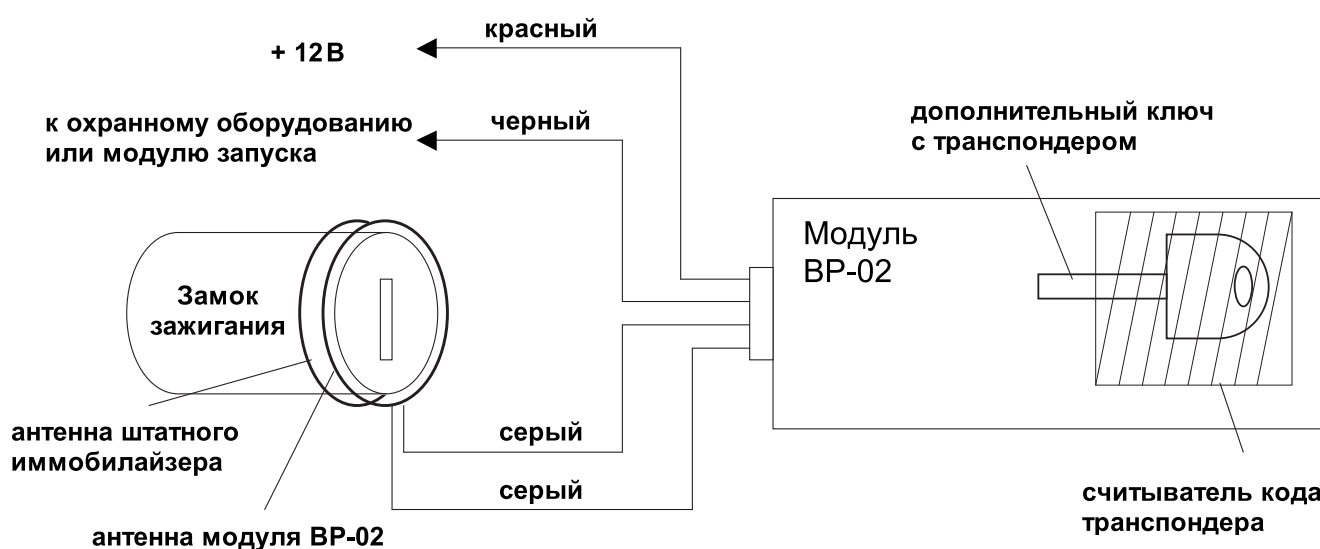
+ 12В

красный

к охранному оборудованию или модулю запуска

черный

дополнительный ключ с транспондером

Модуль BP-02

Замок зажигания

антенна штатного иммобилайзера

серый

серый

антенна модуля BP-02

считыватель кода транспондера